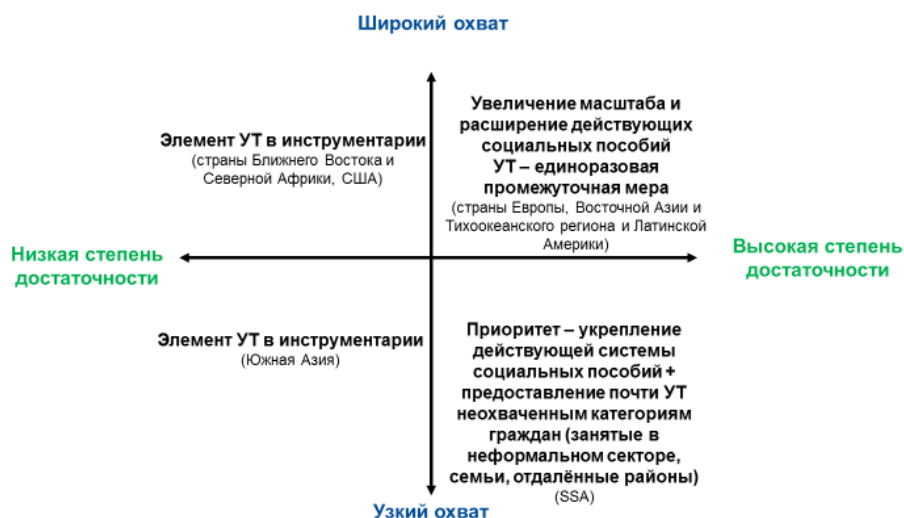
Широкий охват

Элемент УТ в инструментарии
(страны Ближнего Востока и Северной Африки, США)

Увеличение масштаба и расширение действующих социальных пособий
УТ – единоразовая промежуточная мера
(страны Европы, Восточной Азии и Тихоокеанского региона и Латинской Америки)

Низкая степень достаточности

Высокая степень достаточности

Элемент УТ в инструментарии
(Южная Азия)

Приоритет – укрепление действующей системы социальных пособий + предоставление почти УТ неохваченным категориям граждан (занятые в неформальном секторе, семьи, отдалённые районы)
(SSA)

Узкий охват